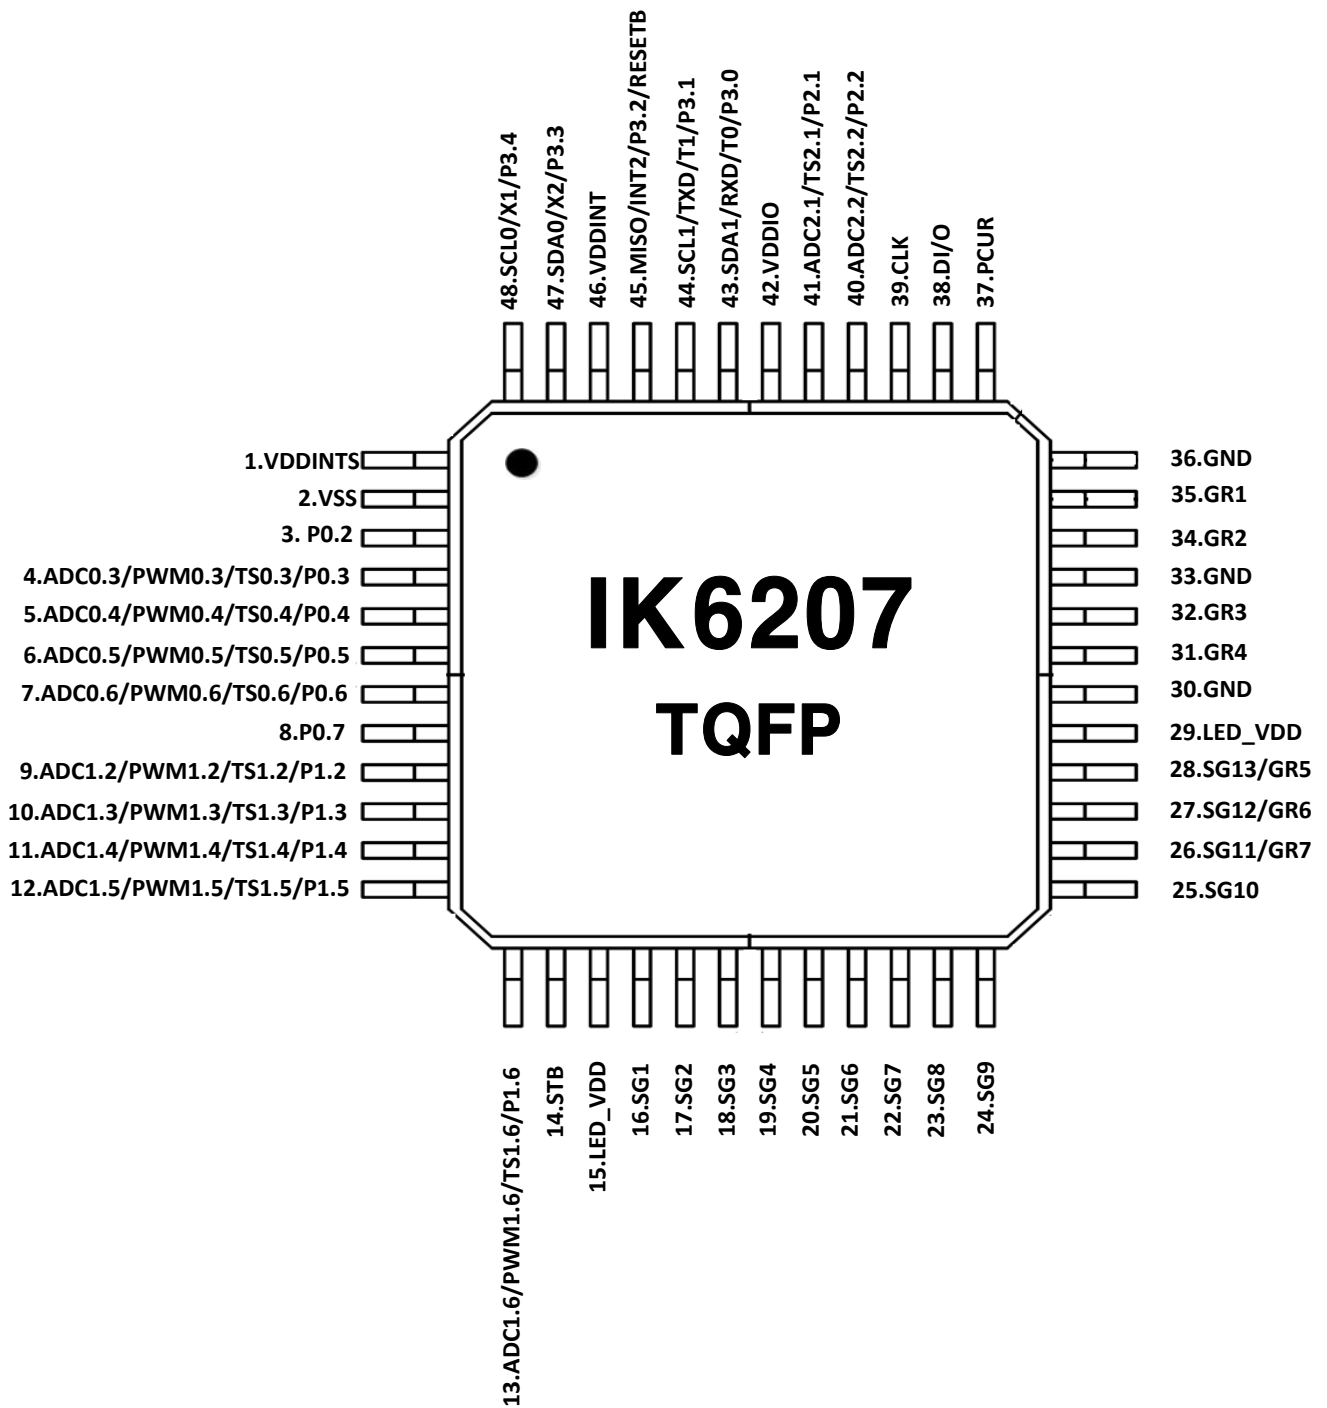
48.SCL0/X1/P3.4
47.SDA0/X2/P3.3
46.VDDINT
45.MISO/INT2/P3.2/RESETB
44.SCL1/TXD/T1/P3.1
43.SDA1/RXD/T0/P3.0
42.VDDIO
41.ADC2.1/TS2.1/P2.1
40.ADC2.2/TS2.2/P2.2
39.CLK
38.DI/O
37.PCUR

1.VDDINTS
2.VSS
3. P0.2
4.ADC0.3/PWM0.3/TS0.3/P0.3
5.ADC0.4/PWM0.4/TS0.4/P0.4
6.ADC0.5/PWM0.5/TS0.5/P0.5
7.ADC0.6/PWM0.6/TS0.6/P0.6
8.P0.7
9.ADC1.2/PWM1.2/TS1.2/P1.2
10.ADC1.3/PWM1.3/TS1.3/P1.3
11.ADC1.4/PWM1.4/TS1.4/P1.4
12.ADC1.5/PWM1.5/TS1.5/P1.5

IK6207
TQFP

36.GND
35.GR1
34.GR2
33.GND
32.GR3
31.GR4
30.GND
29.LED_VDD
28.SG13/GR5
27.SG12/GR6
26.SG11/GR7
25.SG10

13.ADC1.6/PWM1.6/TS1.6/P1.6
14.STB
15.LED_VDD
16.SG1
17.SG2
18.SG3
19.SG4
20.SG5
21.SG6
22.SG7
23.SG8
24.SG9